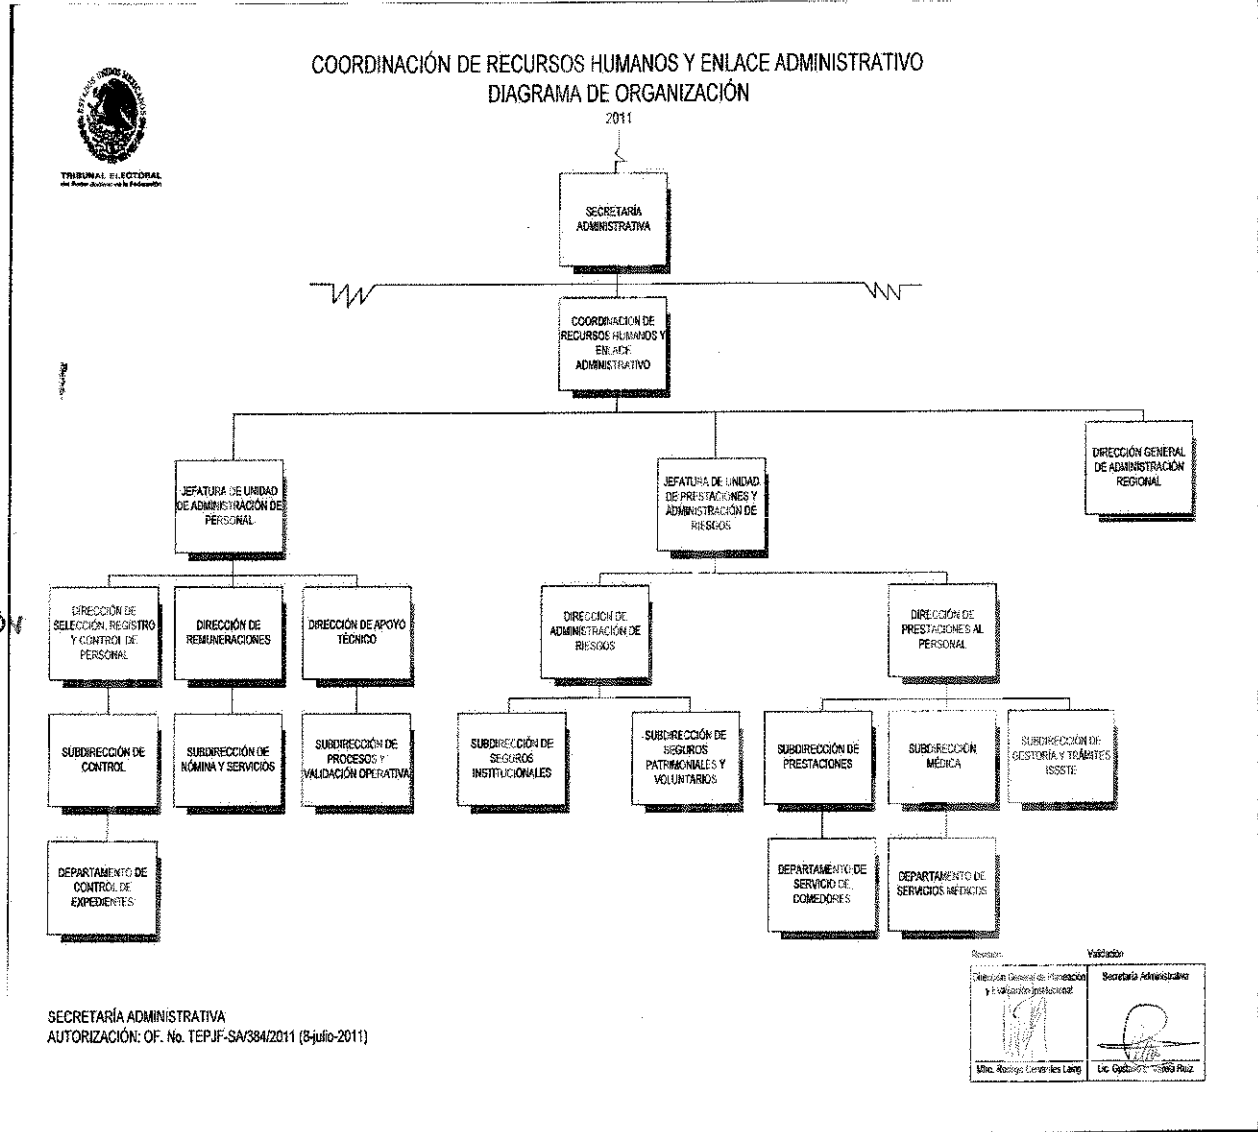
TRIBUNAL ELECTORAL
del Poder Judicial de la Federación

COORDINACIÓN DE RECURSOS HUMANOS Y ENLACE ADMINISTRATIVO
DIAGRAMA DE ORGANIZACIÓN
2011

SECRETARÍA ADMINISTRATIVA

COORDINACIÓN DE RECURSOS HUMANOS Y ENLACE ADMINISTRATIVO

JEFATURA DE UNIDAD DE ADMINISTRACIÓN DE PERSONAL

JEFATURA DE UNIDAD DE PRESTACIONES Y ADMINISTRACIÓN DE RIESGOS

DIRECCIÓN GENERAL DE ADMINISTRACIÓN REGIONAL

DIRECCIÓN DE SELECCIÓN, REGISTRO Y CONTROL DE PERSONAL

DIRECCIÓN DE REMUNERACIONES

DIRECCIÓN DE APOYO TÉCNICO

DIRECCIÓN DE ADMINISTRACIÓN DE RIESGOS

DIRECCIÓN DE PRESTACIONES AL PERSONAL

SUBDIRECCIÓN DE CONTROL

SUBDIRECCIÓN DE NÓMINA Y SERVICIOS

SUBDIRECCIÓN DE PROCESOS Y VALIDACIÓN OPERATIVA

SUBDIRECCIÓN DE SEGUROS INSTITUCIONALES

SUBDIRECCIÓN DE SEGUROS PATRIMONIALES Y VOLUNTARIOS

SUBDIRECCIÓN DE PRESTACIONES

SUBDIRECCIÓN MÉDICA

SUBDIRECCIÓN DE GESTORÍA Y TRÁMITES ISSSTE

DEPARTAMENTO DE CONTROL DE EXPEDIENTES

DEPARTAMENTO DE SERVICIO DE COMEDORES

DEPARTAMENTO DE SERVICIOS MÉDICOS

Revisión
Dirección General de Planeación y Evaluación Institucional
Mtro. Rodrigo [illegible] Lara

Validación
Secretaría Administrativa
Lic. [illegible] Ruiz

SECRETARÍA ADMINISTRATIVA
AUTORIZACIÓN: OF. No. TEPJF-SA/384/2011 (8-julio-2011)